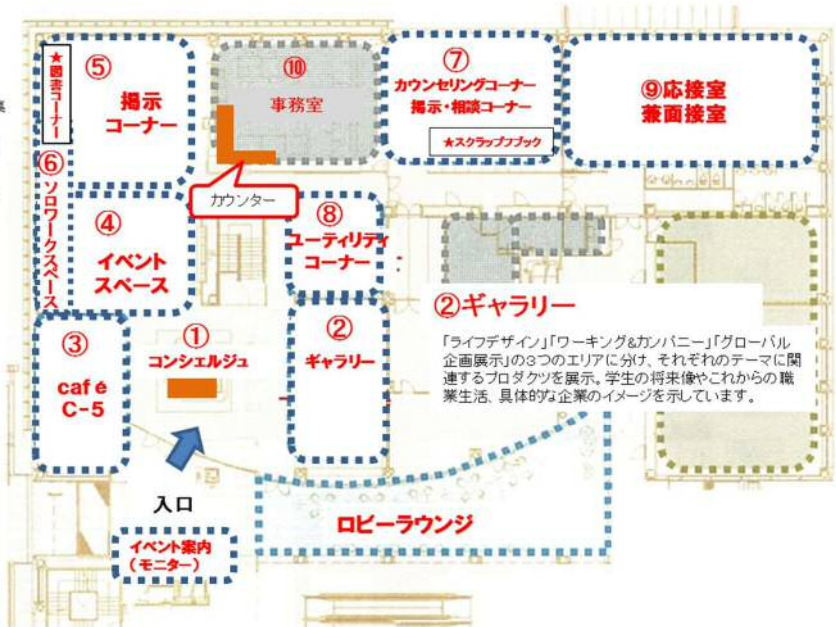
★図書コーナー

⑤
掲示コーナー

⑩
事務室

⑦
カウンセリングコーナー
掲示・相談コーナー
★スクラップブック

⑨応接室
兼面接室

カウンター

⑥
ソロワークスペース

④
イベントスペース

⑧
ユーティリティコーナー

②ギャラリー
「ライフデザイン」「ワーキング&カンパニー」「グローバル企画展示」の3つのエリアに分け、それぞれのテーマに関連するプロダクツを展示。学生の将来像やこれからの職業生活、具体的な企業のイメージを示しています。

③
café
C-5

①
コンシェルジュ

②
ギャラリー

入口

ロビーラウンジ

イベント案内
（モニター）